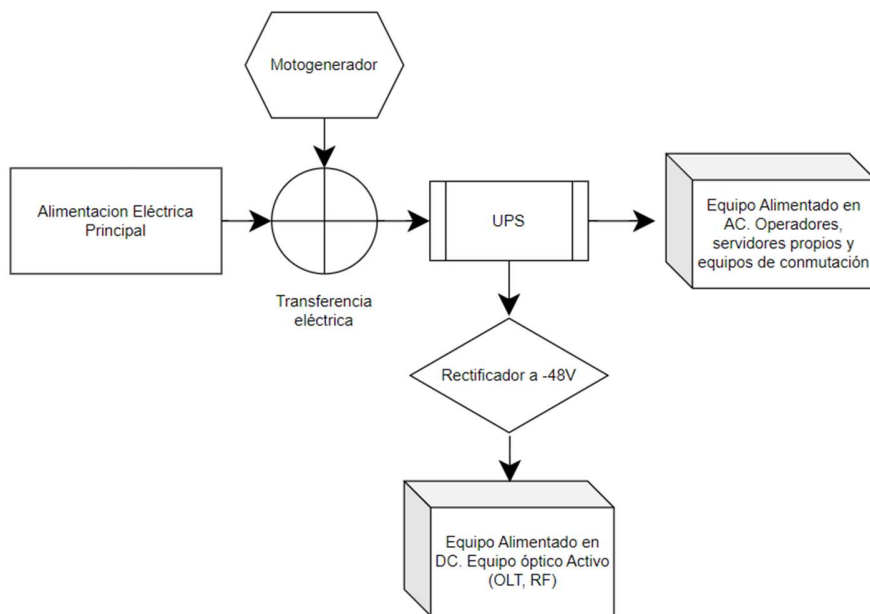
Motogenerador

Alimentacion Eléctrica Principal

Transferencia eléctrica

UPS

Equipo Alimentado en AC. Operadores, servidores propios y equipos de conmutación

Rectificador a -48V

Equipo Alimentado en DC. Equipo óptico Activo (OLT, RF)